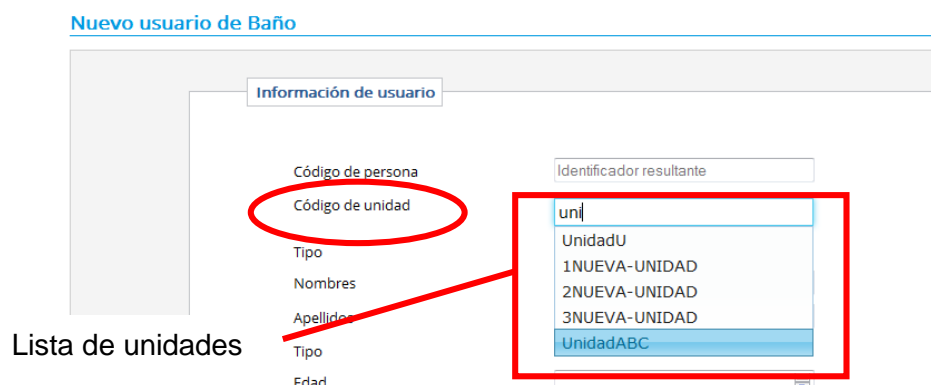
Nuevo usuario de Baño

Información de usuario

Código de persona
Identificador resultante

Código de unidad
uni

UnidadU
1NUEVA-UNIDAD
2NUEVA-UNIDAD
3NUEVA-UNIDAD
UnidadABC

Tipo
Nombres
Apellidos
Tipo
Edad

Lista de unidades